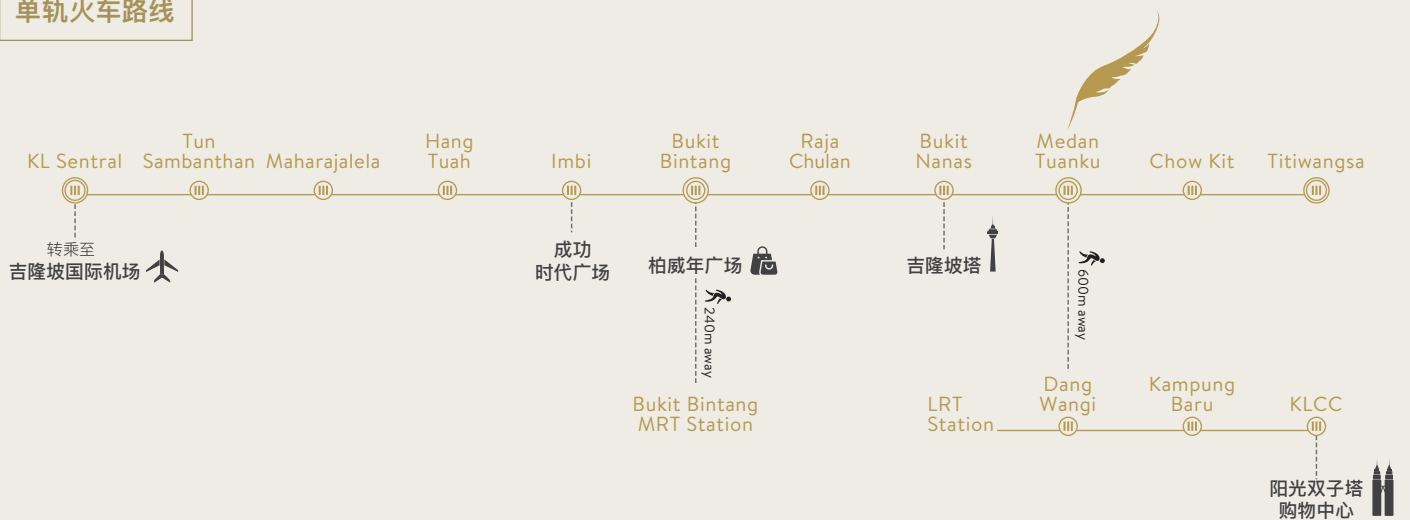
单轨火车路线

KL Sentral
Tun Sambanthan
Maharajalela
Hang Tuah
Imbi
Bukit Bintang
Raja Chulan
Bukit Nanas
Medan Tuanku
Chow Kit
Titiwangsa

转乘至
吉隆坡国际机场

成功
时代广场

柏威年广场

240m away

Bukit Bintang MRT Station

吉隆坡塔

600m away

LRT Station
Dang Wangi
Kampung Baru
KLCC

阳光双子塔
购物中心